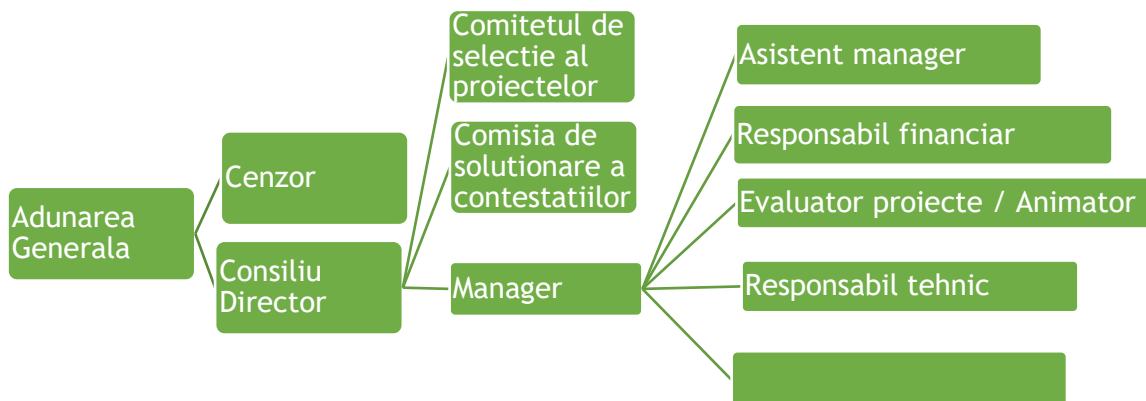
Adunarea Generala

Cenzor

Consiliu Director

Comitetul de selectie al proiectelor

Comisia de solutionare a contestatiilor

Manager

Asistent manager

Responsabil financiar

Evaluator proiecte / Animator

Responsabil tehnic